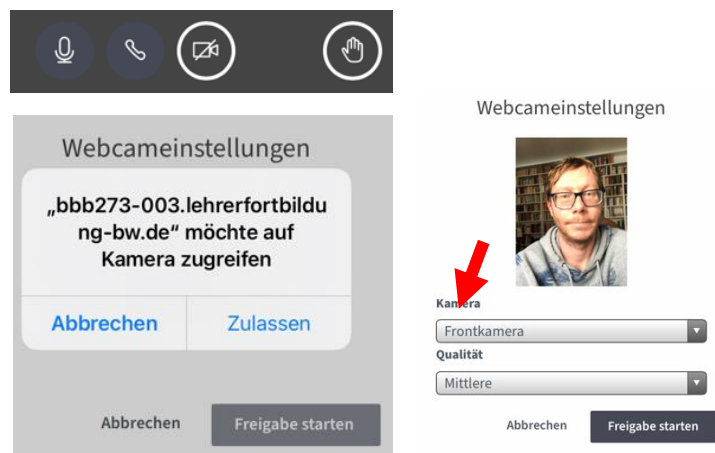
Webcameinstellungen

„bbb273-003.lehrerfortbildung-bw.de“ möchte auf Kamera zugreifen

Abbrechen

Zulassen

Abbrechen

Freigabe starten

Webcameinstellungen

Kamera

Frontkamera

Qualität

Mittlere

Abbrechen

Freigabe starten